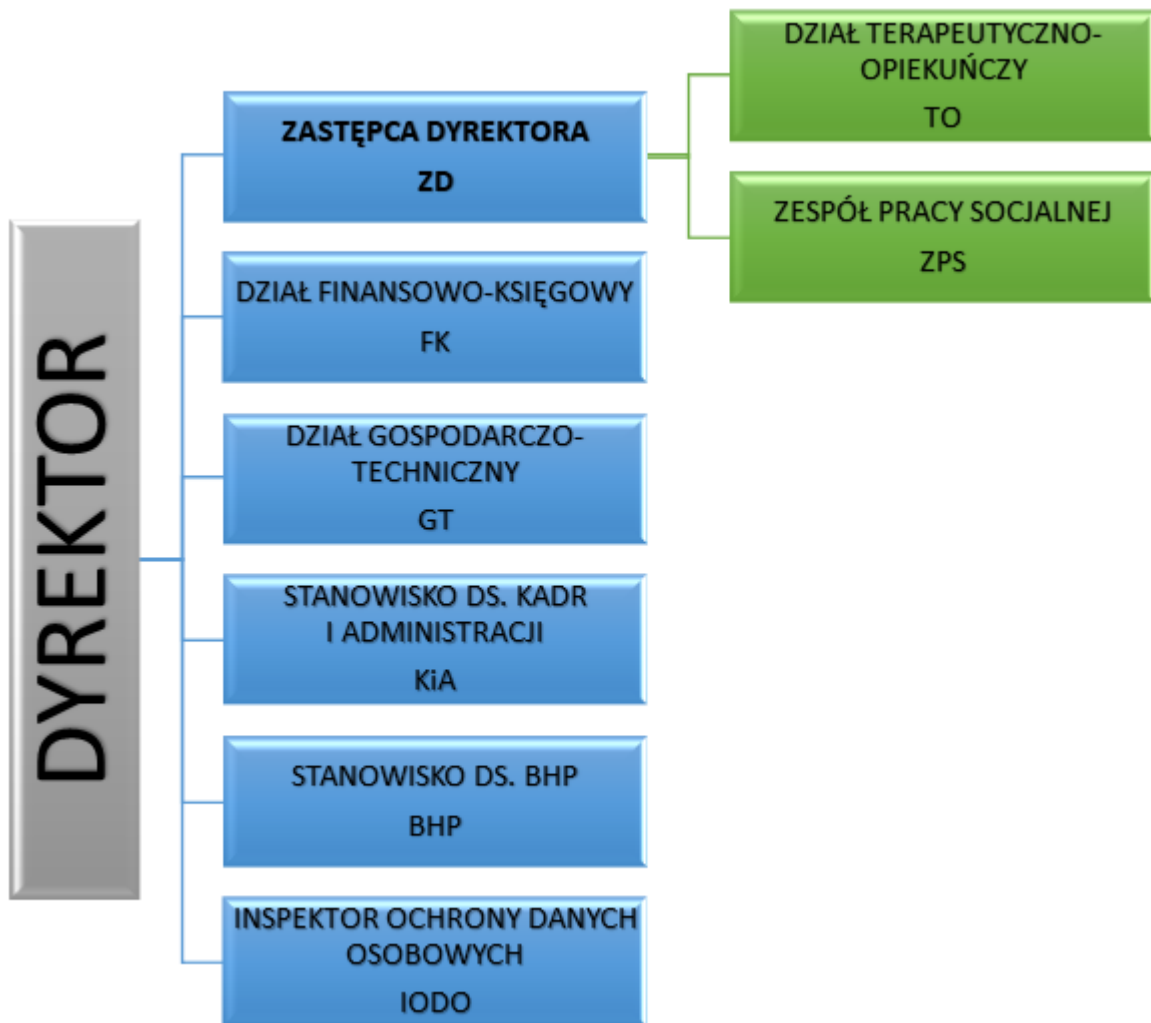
DYREKTOR

ZASTĘPCA DYREKTORA
ZD

DZIAŁ TERAPEUTYCZNO-OPIEKUŃCZY
TO

ZESPÓŁ PRACY SOCJALNEJ
ZPS

DZIAŁ FINANSOWO-KSIĘGOWY
FK

DZIAŁ GOSPODARCZO-TECHNICZNY
GT

STANOWISKO DS. KADR I ADMINISTRACJI
KiA

STANOWISKO DS. BHP
BHP

INSPEKTOR OCHRONY DANYCH OSOBOWYCH
IODO